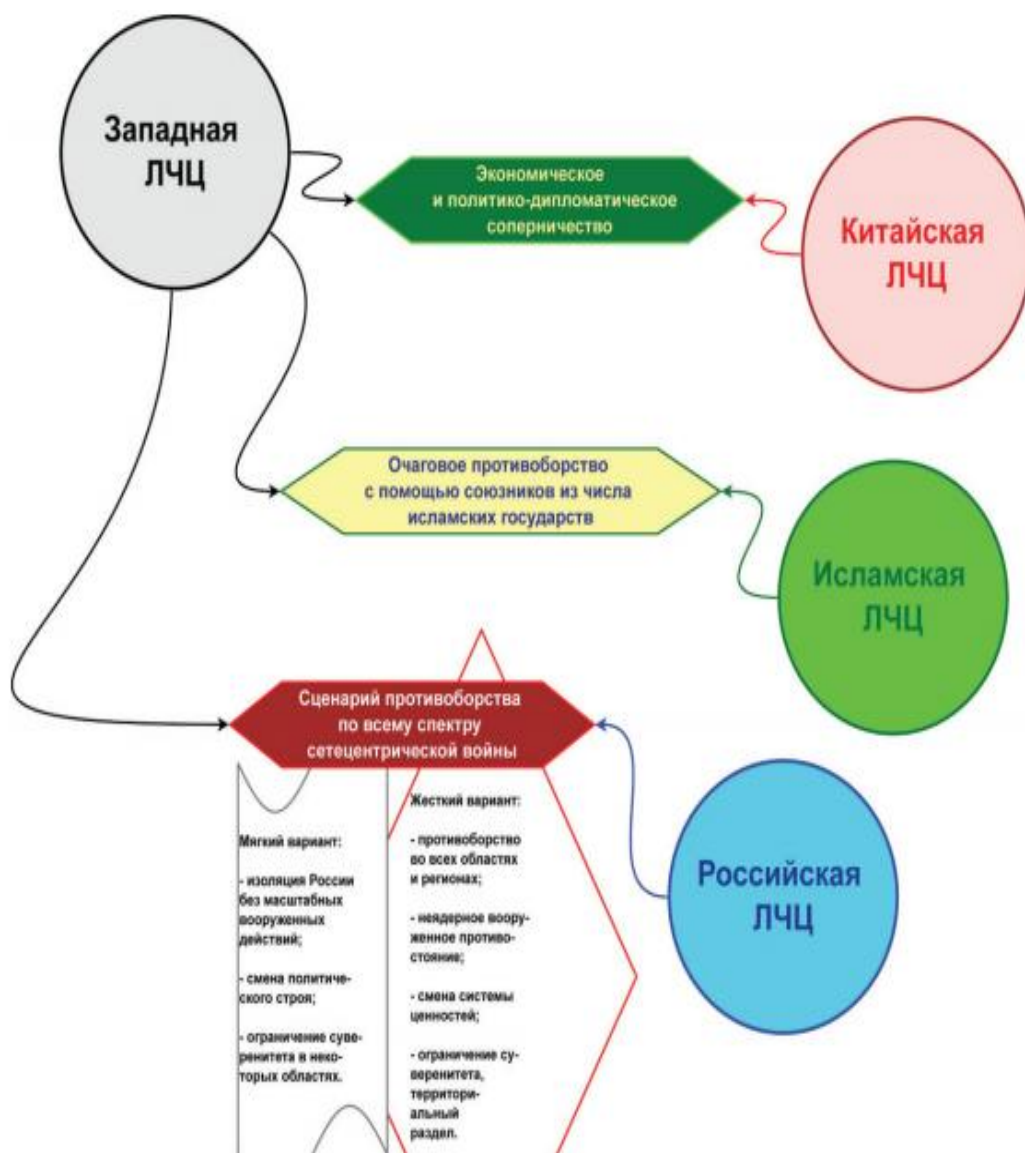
Западная ЛЧЦ

Экономическое и политико-дипломатическое соперничество

Китайская ЛЧЦ

Очаговое противоборство с помощью союзников из числа исламских государств

Исламская ЛЧЦ

Сценарий противоборства по всему спектру сетецентрической войны

Российская ЛЧЦ

Мягкий вариант:

- изоляция России без масштабных вооруженных действий;

- смена политического строя;

- ограничение суверенитета в некоторых областях.

Жесткий вариант:

- противоборство во всех областях и регионах;

- неядерное вооруженное противостояние;

- смена системы ценностей;

- ограничение суверенитета, территориальный раздел.